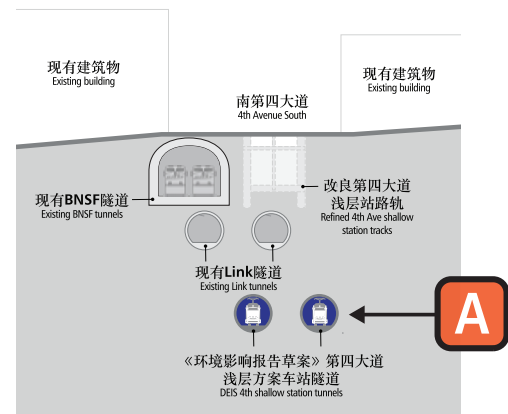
现有建筑物
Existing building

现有建筑物
Existing building

南第四大道
4th Avenue South

现有BNSF隧道
Existing BNSF tunnels

改良第四大道浅层站路轨
Refined 4th Ave shallow station tracks

现有Link隧道
Existing Link tunnels

A

《环境影响报告草案》第四大道浅层方案车站隧道
DEIS 4th shallow station tunnels